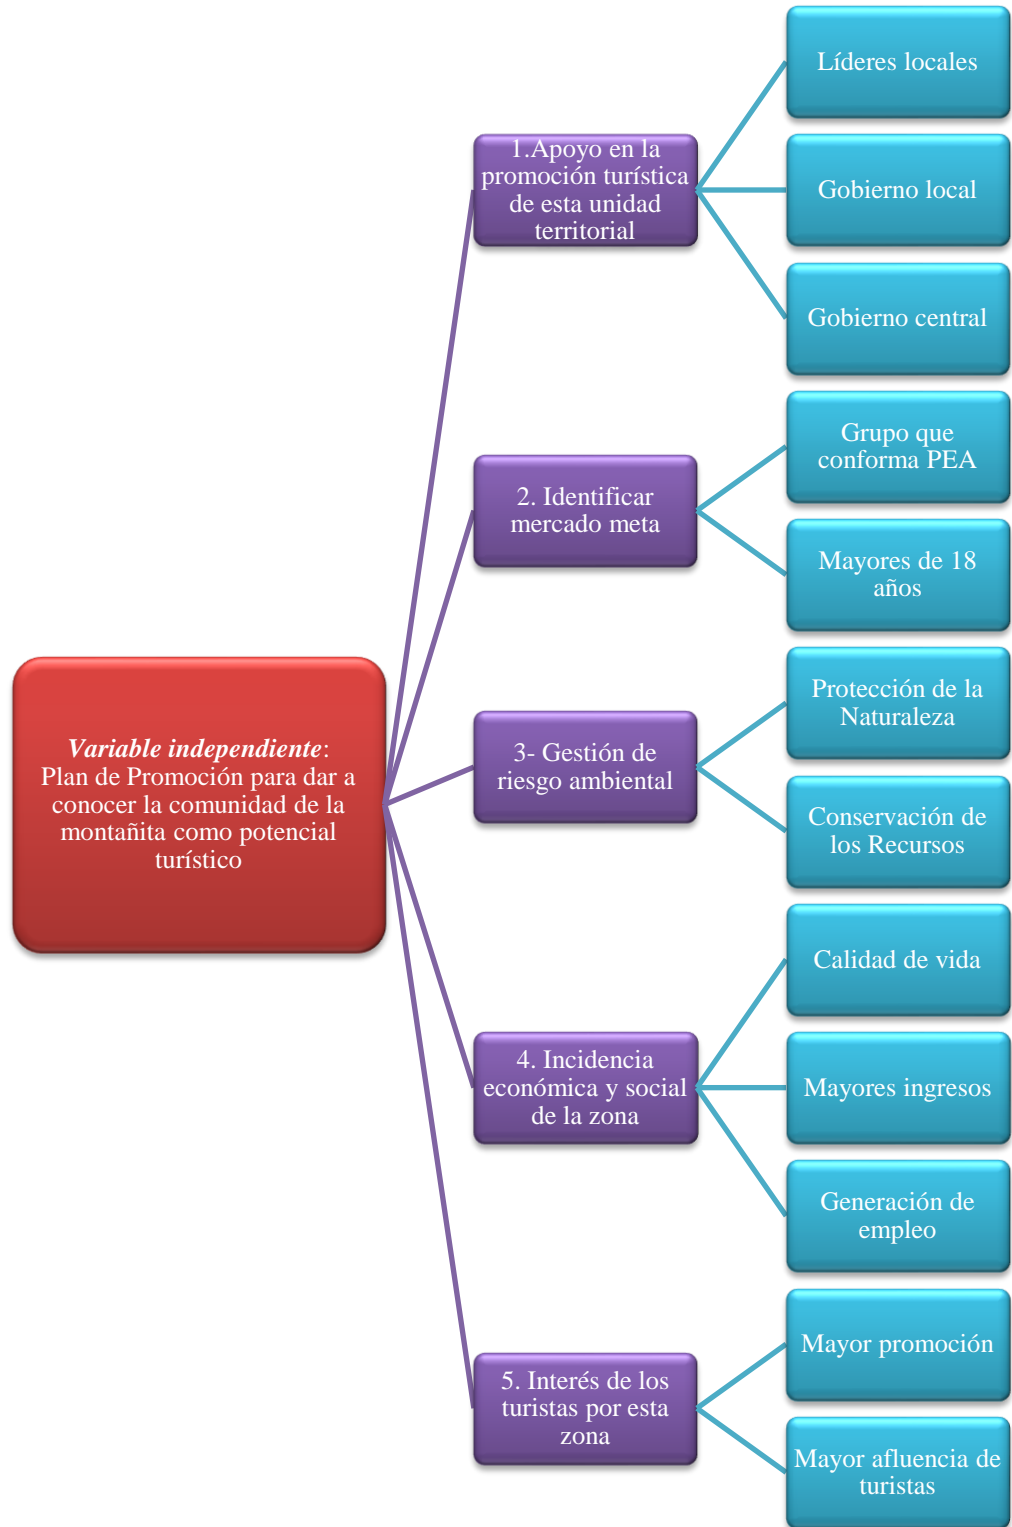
Variable independiente: Plan de Promoción para dar a conocer la comunidad de la montañita como potencial turístico

1.Apoyo en la promoción turística de esta unidad territorial

Líderes locales

Gobierno local

Gobierno central

2. Identificar mercado meta

Grupo que conforma PEA

Mayores de 18 años

3- Gestión de riesgo ambiental

Protección de la Naturaleza

Conservación de los Recursos

4. Incidencia económica y social de la zona

Calidad de vida

Mayores ingresos

Generación de empleo

5. Interés de los turistas por esta zona

Mayor promoción

Mayor afluencia de turistas